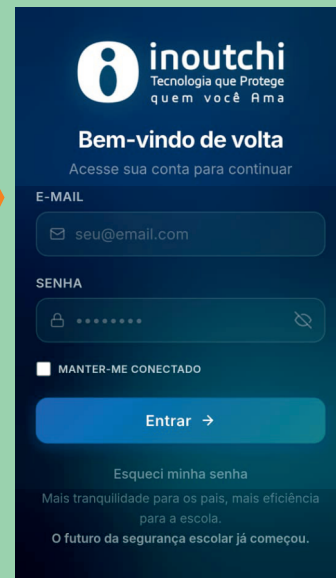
inoutchi
Tecnologia que Protege
quem você Ama

Bem-vindo de volta
Acesse sua conta para continuar

E-MAIL
seu@email.com

SENHA
••••••••

MANTER-ME CONECTADO

Entrar →

Esqueci minha senha

Mais tranquilidade para os pais, mais eficiência para a escola.
O futuro da segurança escolar já começou.